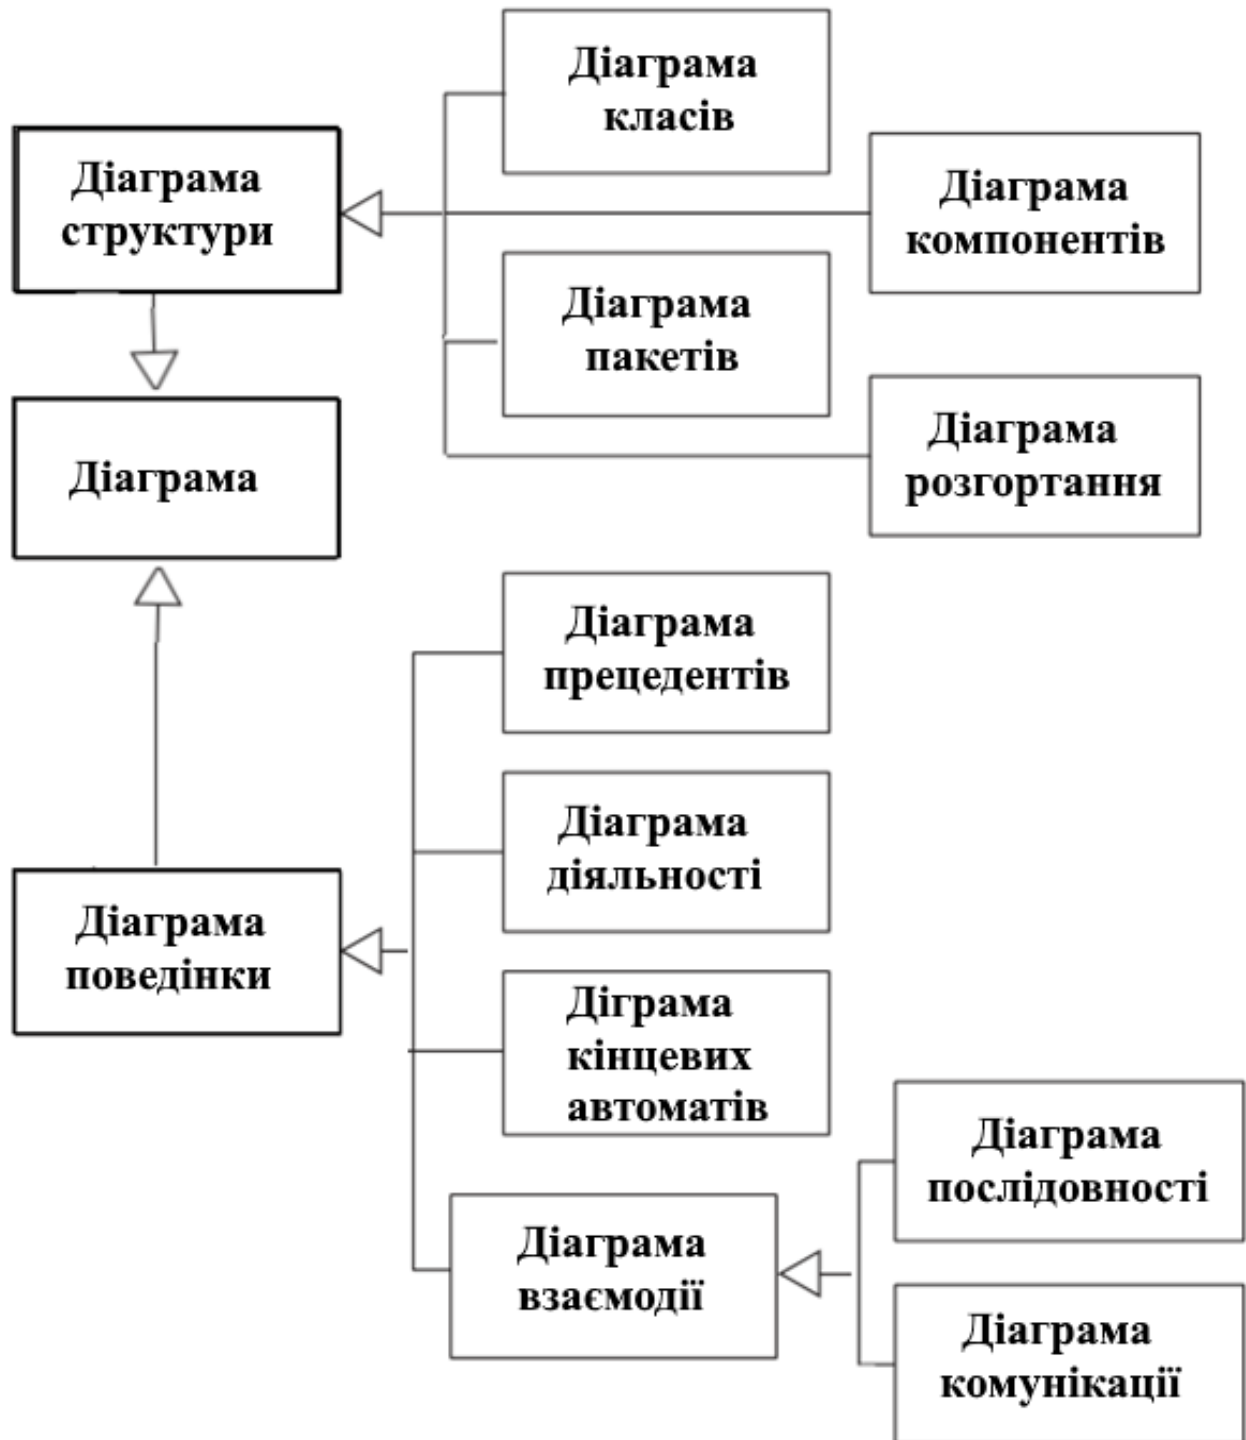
Діаграма класів

Діаграма структури

Діаграма компонентів

Діаграма пакетів

Діаграма розгортання

Діаграма

Діаграма прецедентів

Діаграма діяльності

Діграма кінцевих автоматів

Діаграма поведінки

Діаграма послідовності

Діаграма взаємодії

Діаграма комунікації